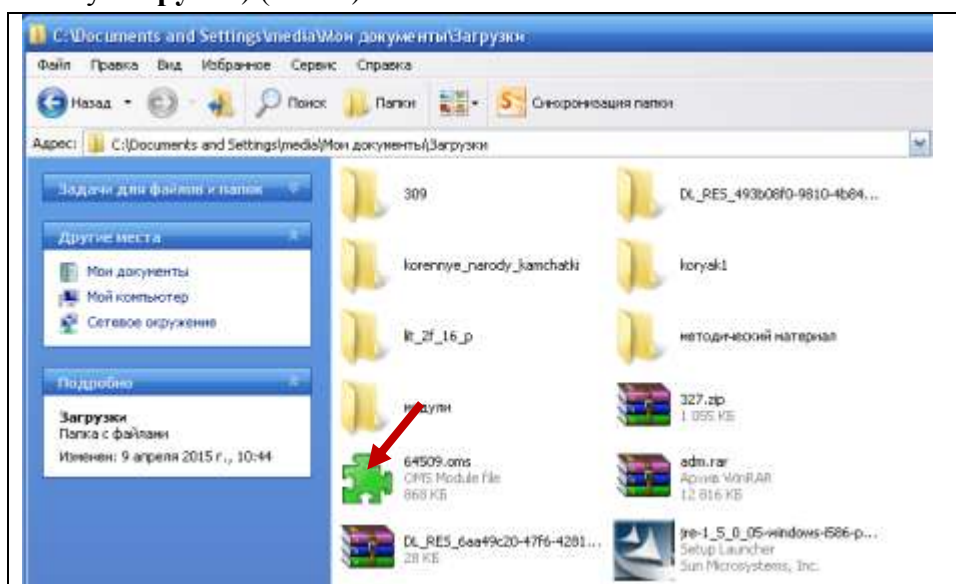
C:\Documents and Settings\media\Мои документы\Загрузки

Файл Правка Вид Избранное Сервис Справка

Назад Поиск Папки Синхронизация папок

Адрес: C:\Documents and Settings\media\Мои документы\Загрузки

Задачи для файлов и папок

Другие места

Мои документы
Мой компьютер
Сетевое окружение

Подробно

Загрузки
Папка с файлами
Изменен: 9 апреля 2015 г., 10:44

309

DL_RES_493b08f0-9810-4b84...

korennye_narody_kamchatki

koryak1

lit_2f_16_p

методический материал

модули

327.zip
1 055 КБ

64509.oms
OMS Module file
868 КБ

adm.rar
Архив WinRAR
12 816 КБ

DL_RES_6aa49c20-47f6-4281...
28 КБ

jre-1_5_0_05-windows-i586-p...
Setup Launcher
Sun Microsystems, Inc.